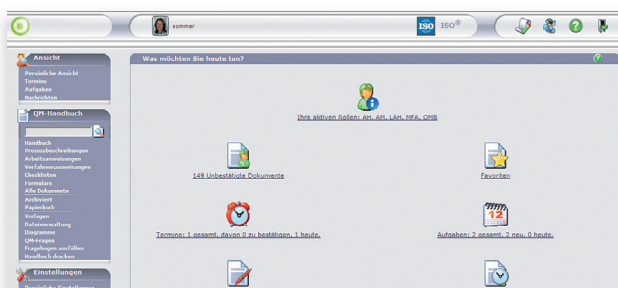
sommer

ISO ISO®

Ansicht
Persönliche Ansicht
Termine
Aufgaben
Nachrichten

QM-Handbuch
Handbuch
Prozessbeschreibungen
Arbeitsanweisungen
Verfahrensanweisungen
Checklisten
Formulare
Alle Dokumente
Archiviert
Papierkorb
Vorlagen
Dateiverwaltung
Diagramme
QM-Fragen
Fragebogen ausfüllen
Handbuch drucken

Einstellungen
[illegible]

Was möchten Sie heute tun?

Ihre aktiven Rollen: AH, AM, LAH, MFA, QMB

149 Unbestätigte Dokumente

Favoriten

Termine: 1 gesamt, davon 0 zu bestätigen, 1 heute.

Aufgaben: 2 gesamt, 2 neu, 0 heute.